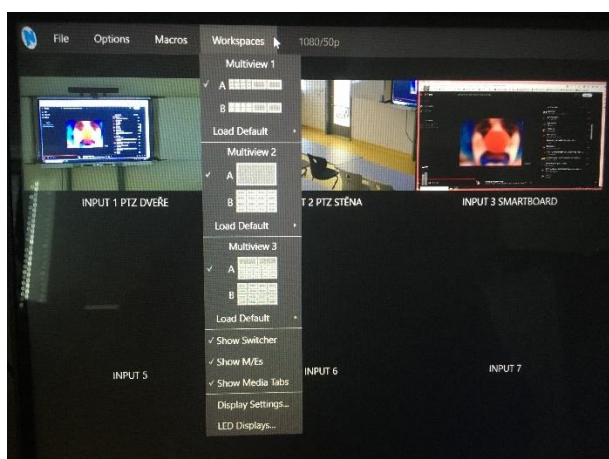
File Options Macros Workspaces 1080/50p

Multiview 1
✓ A
B
Load Default
Multiview 2
✓ A
B
Load Default
Multiview 3
✓ A
B
Load Default
✓ Show Switcher
✓ Show M/Es
✓ Show Media Tabs
Display Settings...
LED Displays...

INPUT 1 PTZ DVEŘE
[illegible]T 2 PTZ STĚNA
INPUT 3 SMARTBOARD

INPUT 5
INPUT 6
INPUT 7